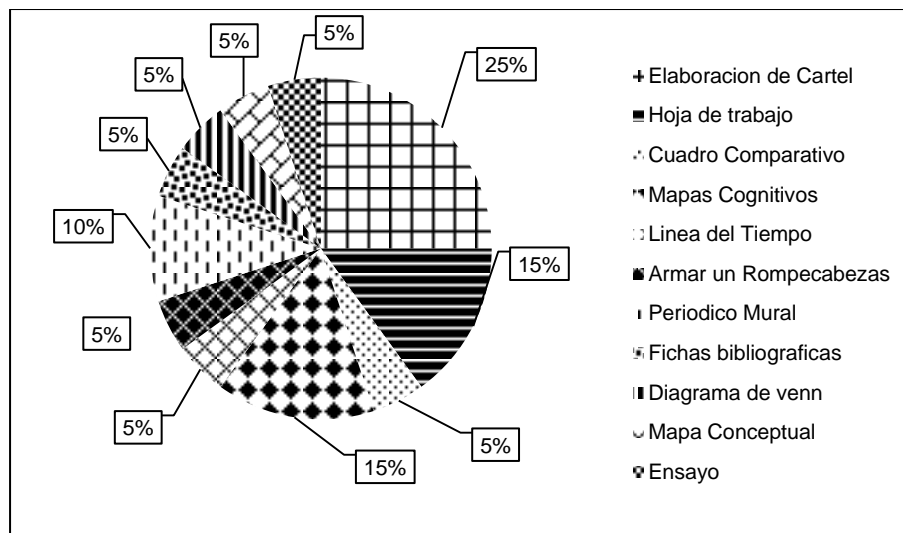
5%
5%
25%
5%
5%
10%
15%
5%
5%
15%
5%

Elaboracion de Cartel
Hoja de trabajo
Cuadro Comparativo
Mapas Cognitivos
Linea del Tiempo
Armar un Rompecabezas
Periodico Mural
Fichas bibliograficas
Diagrama de venn
Mapa Conceptual
Ensayo